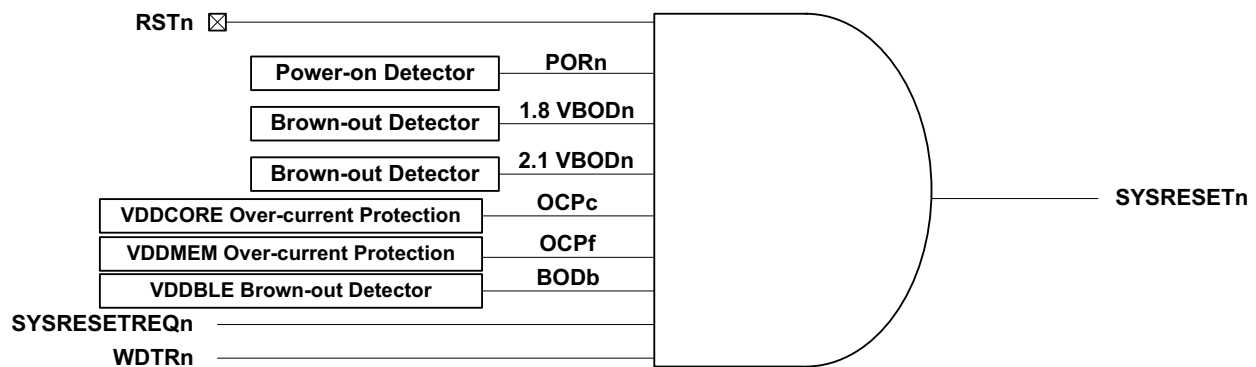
RSTn

Power-on Detector
PORn

Brown-out Detector
1.8 VBODn

Brown-out Detector
2.1 VBODn

VDDCORE Over-current Protection
OCPc

VDDMEM Over-current Protection
OCPf

VDDBLE Brown-out Detector
BODb

SYSRESETREQn

WDTRn

SYSRESETn